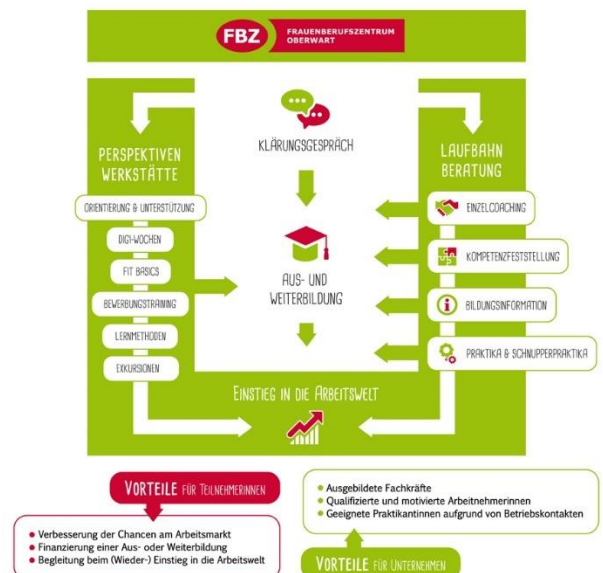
FBZ FRAUENBERUFSZENTRUM OBERWART

PERSPEKTIVEN WERKSTÄTTE

ORIENTIERUNG & UNTERSTÜTZUNG

DIGI-WOCHEN

FIT BASICS

BEWERBUNGSTRAINING

LERNMETHODEN

EXKURSIONEN

KLÄRUNGSGESPRÄCH

AUS- UND WEITERBILDUNG

LAUFBAHN BERATUNG

EINZELCOACHING

KOMPETENZFESTSTELLUNG

BILDUNGSINFORMATION

PRAKTIKA & SCHNUPPERPRAKTIKA

EINSTIEG IN DIE ARBEITSWELT

VORTEILE FÜR TEILNEHMERINNEN

• Verbesserung der Chancen am Arbeitsmarkt
• Finanzierung einer Aus- oder Weiterbildung
• Begleitung beim (Wieder-) Einstieg in die Arbeitswelt

• Ausgebildete Fachkräfte
• Qualifizierte und motivierte Arbeitnehmerinnen
• Geeignete Praktikantinnen aufgrund von Betriebskontakten

VORTEILE FÜR UNTERNEHMEN